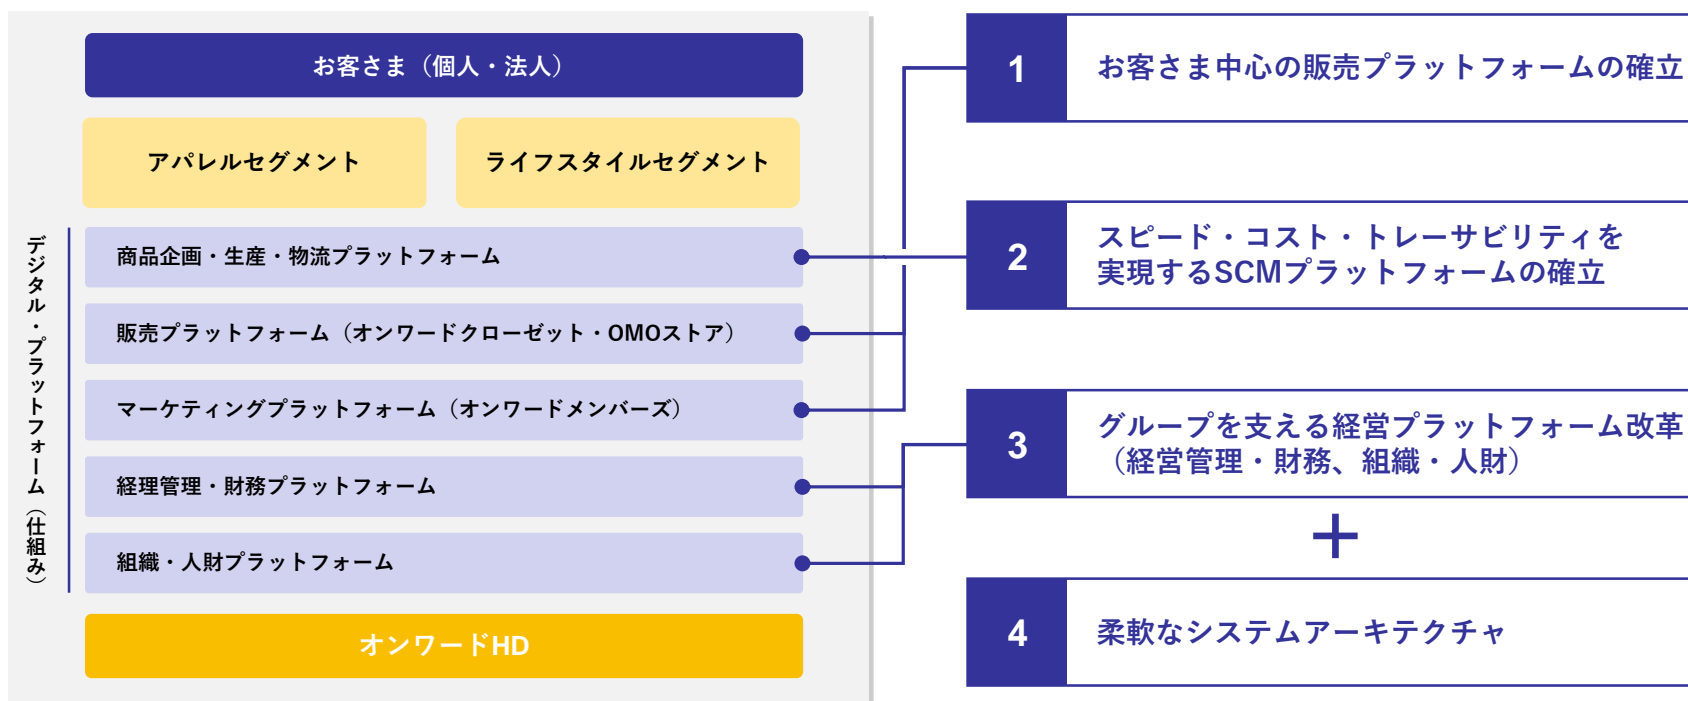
お客さま（個人・法人）

アパレルセグメント

ライフスタイルセグメント

デジタル・プラットフォーム（仕組み）

商品企画・生産・物流プラットフォーム

販売プラットフォーム（オンワードクローゼット・OMOストア）

マーケティングプラットフォーム（オンワードメンバーズ）

経理管理・財務プラットフォーム

組織・人財プラットフォーム

オンワードHD

1 お客さま中心の販売プラットフォームの確立

2 スピード・コスト・トレーサビリティを実現するSCMプラットフォームの確立

3 グループを支える経営プラットフォーム改革（経営管理・財務、組織・人財）

＋

4 柔軟なシステムアーキテクチャ